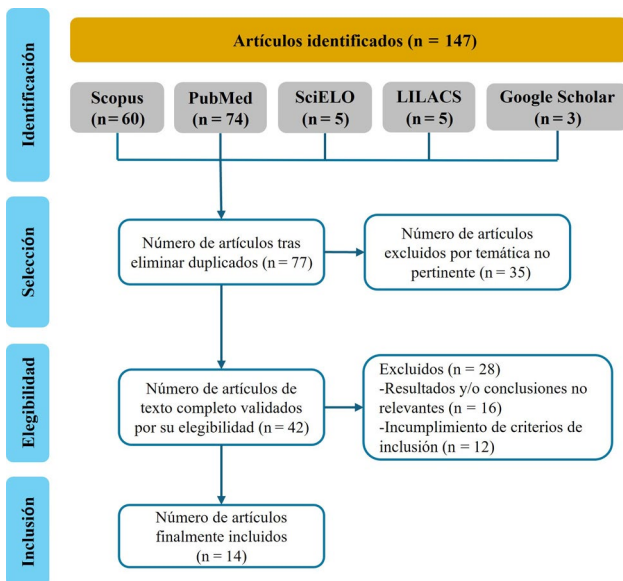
Identificación

Artículos identificados (n = 147)

Scopus (n = 60)

PubMed (n = 74)

SciELO (n = 5)

LILACS (n = 5)

Google Scholar (n = 3)

Selección

Número de artículos tras eliminar duplicados (n = 77)

Número de artículos excluidos por temática no pertinente (n = 35)

Elegibilidad

Número de artículos de texto completo validados por su elegibilidad (n = 42)

Excluidos (n = 28)
-Resultados y/o conclusiones no relevantes (n = 16)
-Incumplimiento de criterios de inclusión (n = 12)

Inclusión

Número de artículos finalmente incluidos (n = 14)